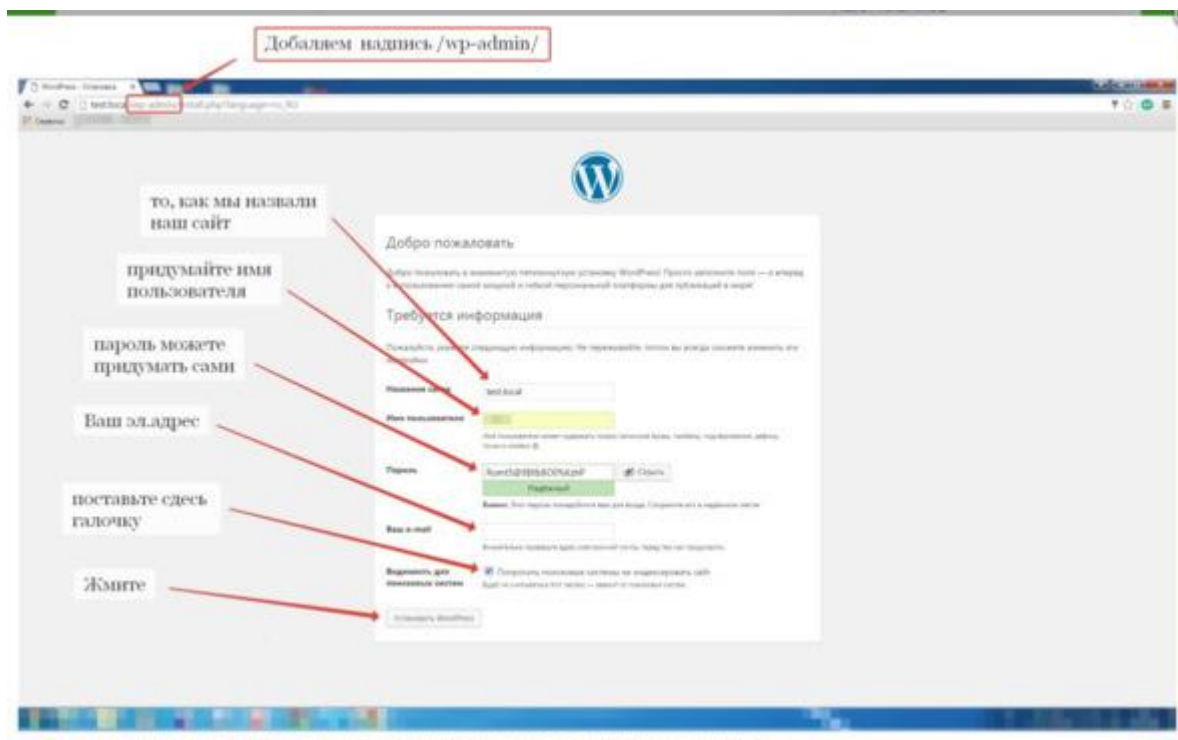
Добавляем надпись /wp-admin/

WordPress › Установка
test.local/wp-admin/install.php?language=ru_RU

то, как мы назвали наш сайт

придумайте имя пользователя

пароль можете придумать сами

Ваш эл.адрес

поставьте сдесь галочку

Жмите

Добро пожаловать

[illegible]

Требуется информация

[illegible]

Название сайта test.local

Имя пользователя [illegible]

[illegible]

Пароль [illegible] Скрыть

Надёжный

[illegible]

Ваш e-mail

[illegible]

Видимость для поисковых систем Попросить поисковые системы не индексировать сайт

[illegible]

Установить WordPress